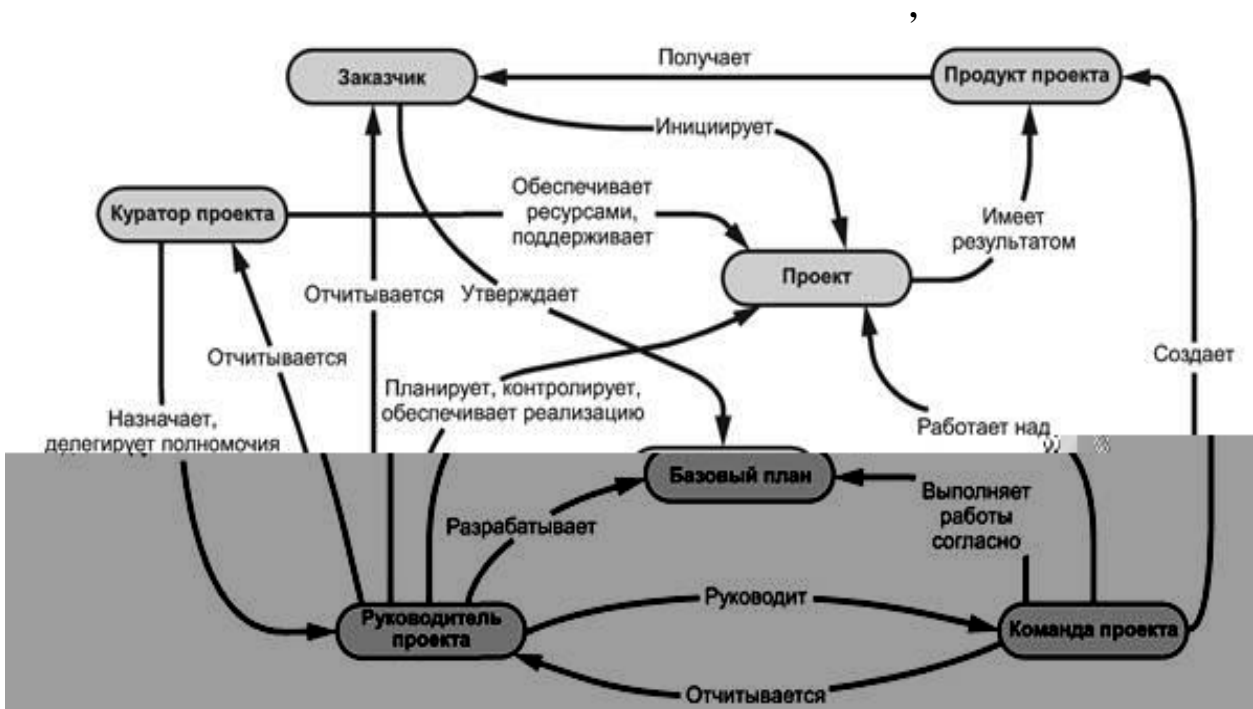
,

Заказчик

Получает

Продукт проекта

Инициирует

Куратор проекта

Обеспечивает ресурсами, поддерживает

Имеет результатом

Проект

Отчитывается

Утверждает

Отчитывается

Создает

Планирует, контролирует, обеспечивает реализацию

Назначает, делегирует полномочия

Работает над

Базовый план

Выполняет работы согласно

Разрабатывает

Руководит

Руководитель проекта

Команда проекта

Отчитывается